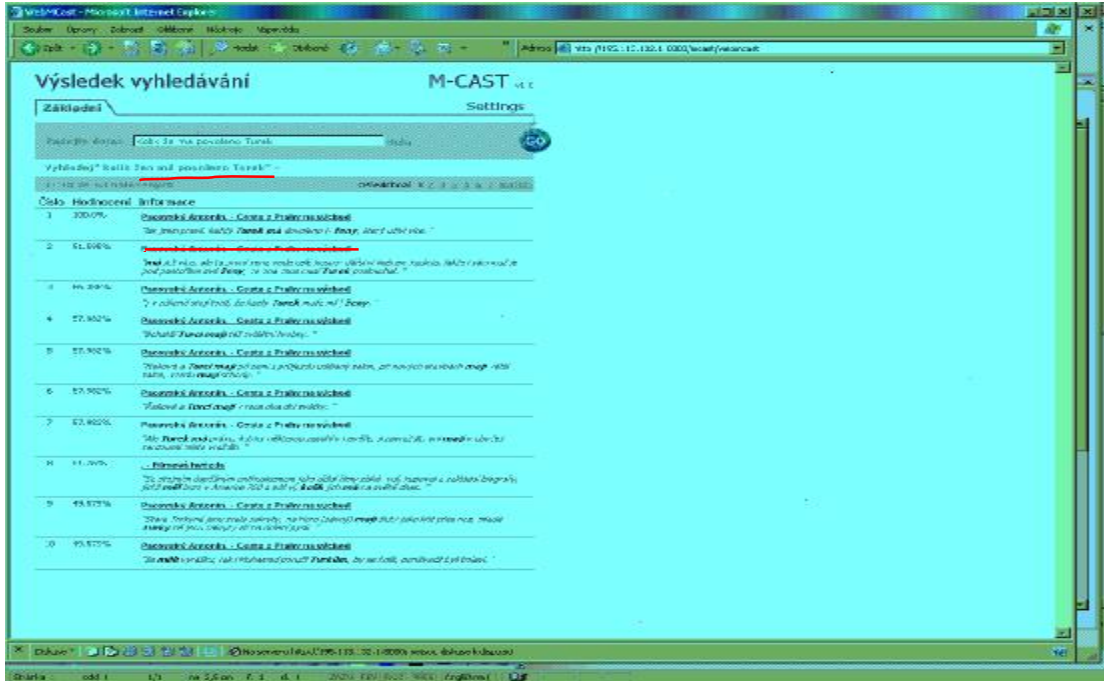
WebMCast - Microsoft Internet Explorer

Soubor Úpravy Zobrazit Oblíbené Nástroje Nápověda

Zpět Hledat Oblíbené

Adresa http://192.12.132.1:8080/wcast/wcast

Výsledek vyhledávání

M-CAST v1.0

Základní

Settings

Položte dotaz: Kolik žen má povoleno Turek Hledat

GO

Výsledej "Kolik žen má povoleno Turek" -

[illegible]

Odkazy: 1 2 3 4 5 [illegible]

| Číslo | Hodnocení | Informace |
|---|---|---|
| 1 | 100.0% | Pasovský Antonín, - Cesta z Prahy na východ<br>"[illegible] Turek má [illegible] ženy, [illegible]" |
| 2 | 61.696% | Pasovský Antonín, - Cesta z Prahy na východ<br>"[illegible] ženy, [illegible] Turek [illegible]" |
| 3 | 66.394% | Pasovský Antonín, - Cesta z Prahy na východ<br>"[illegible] Turek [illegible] ženy." |
| 4 | 57.902% | Pasovský Antonín, - Cesta z Prahy na východ<br>"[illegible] Turci mají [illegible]" |
| 5 | 57.902% | Pasovský Antonín, - Cesta z Prahy na východ<br>"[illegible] Turci mají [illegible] mají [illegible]" |
| 6 | 57.902% | Pasovský Antonín, - Cesta z Prahy na východ<br>"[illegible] Turci mají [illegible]" |
| 7 | 57.902% | Pasovský Antonín, - Cesta z Prahy na východ<br>"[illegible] Turek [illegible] má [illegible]" |
| 8 | 51.765% | - Filmové hvězdy<br>"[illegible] kolik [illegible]" |
| 9 | 49.577% | Pasovský Antonín, - Cesta z Prahy na východ<br>"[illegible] ženy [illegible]" |
| 10 | 49.577% | Pasovský Antonín, - Cesta z Prahy na východ<br>"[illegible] Turkům, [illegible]" |

Dokument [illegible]

Stránka 1 odd 1 1/1 Na 2,5cm ř. 1 sl. 1 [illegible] čeština